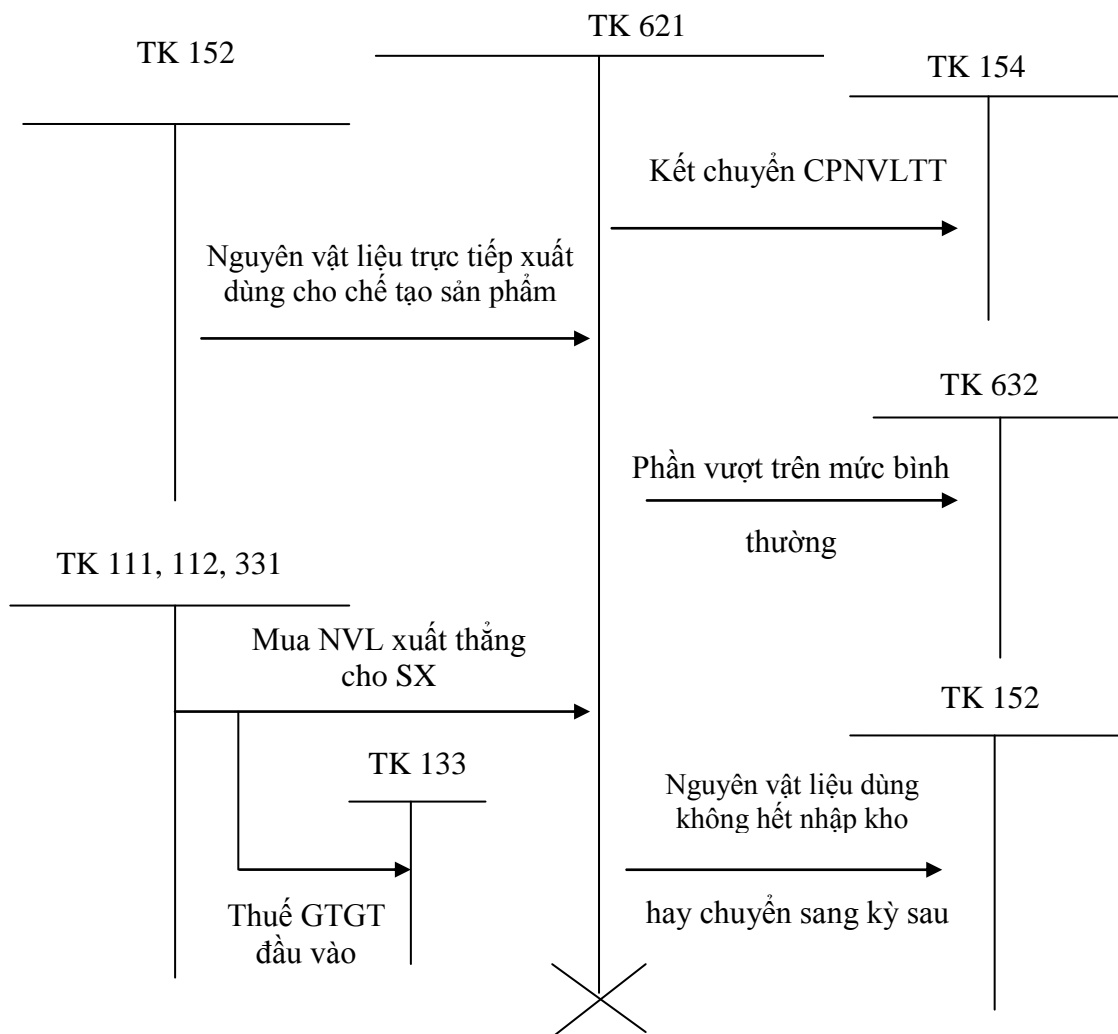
TK 621

TK 152

TK 154

Kết chuyển CPNVLTT

Nguyên vật liệu trực tiếp xuất dùng cho chế tạo sản phẩm

TK 632

Phần vượt trên mức bình thường

TK 111, 112, 331

Mua NVL xuất thẳng cho SX

TK 152

TK 133

Nguyên vật liệu dùng không hết nhập kho

hay chuyển sang kỳ sau

Thuế GTGT đầu vào